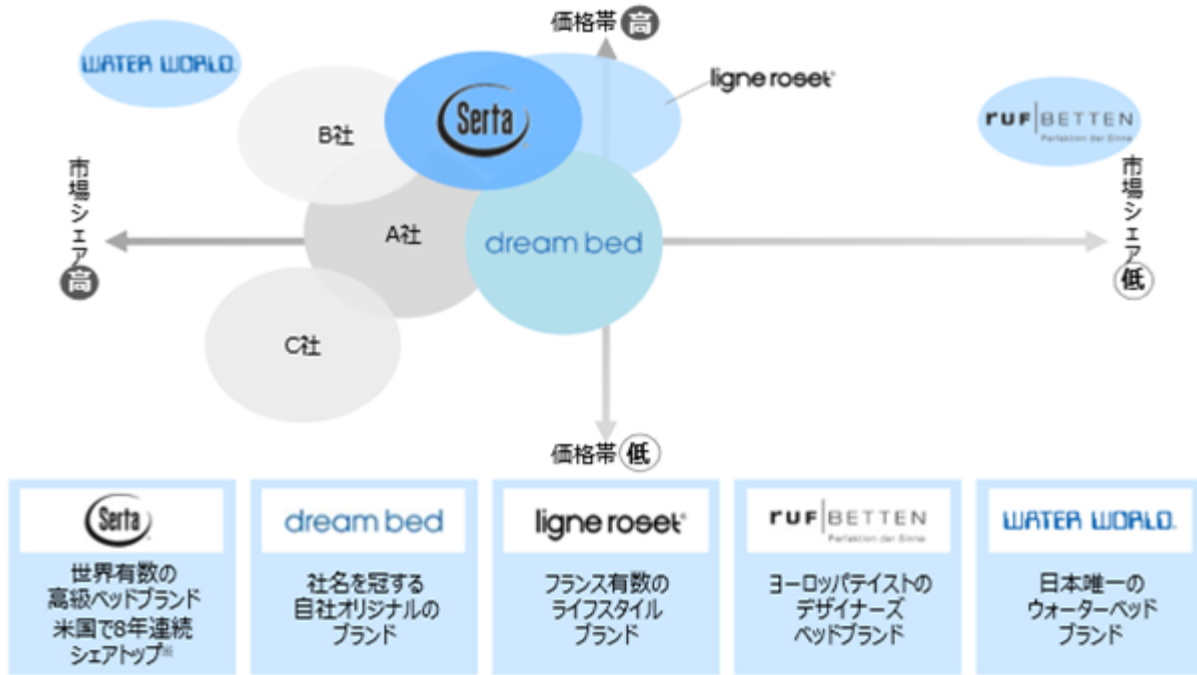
価格帯 高

WATER WORLD

B社

Serta

ligne roset

ruf BETTEN Perfektion der Sinne

市場シェア 高

A社

dream bed

市場シェア 低

C社

価格帯 低

Serta
世界有数の高級ベッドブランド米国で8年連続シェアトップ※

dream bed
社名を冠する自社オリジナルのブランド

ligne roset
フランス有数のライフスタイルブランド

ruf BETTEN Perfektion der Sinne
ヨーロッパテイストのデザイナーズベッドブランド

WATER WORLD
日本唯一のウォーターベッドブランド